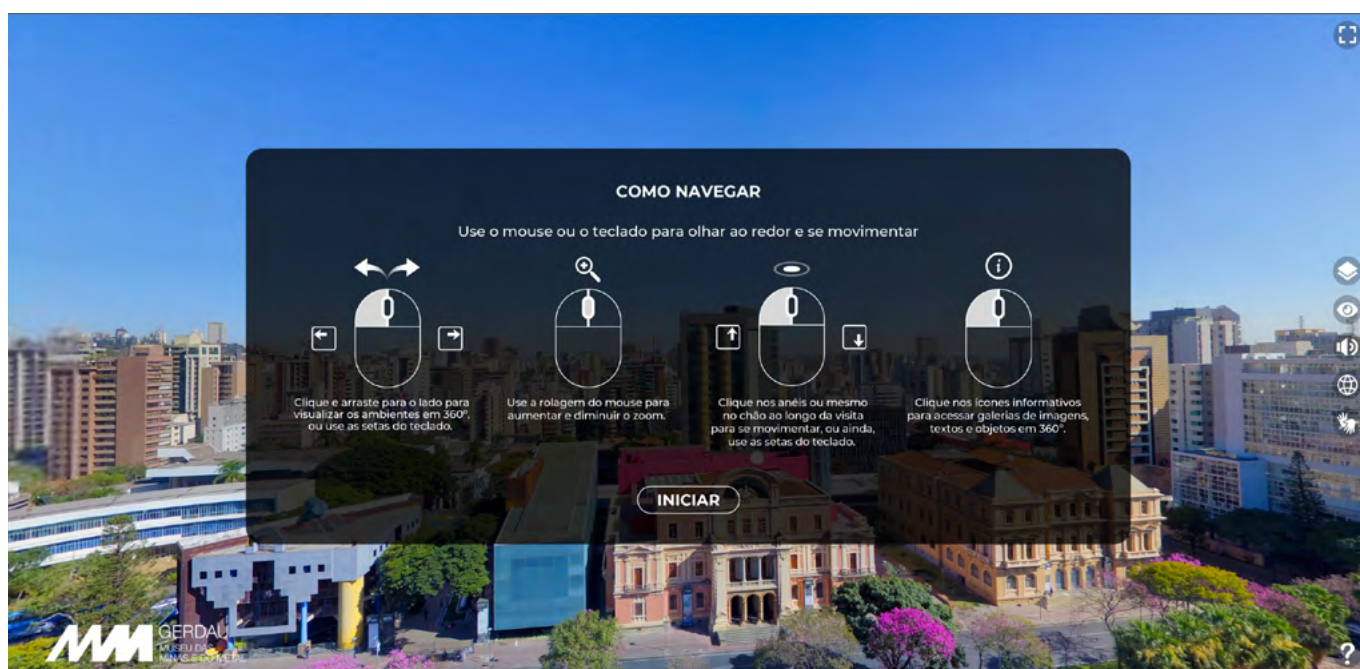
COMO NAVEGAR

Use o mouse ou o teclado para olhar ao redor e se movimentar

Clique e arraste para o lado para visualizar os ambientes em 360°, ou use as setas do teclado.

Use a rolagem do mouse para aumentar e diminuir o zoom.

Clique nos anéis ou mesmo no chão ao longo da visita para se movimentar, ou ainda, use as setas do teclado.

Clique nos ícones informativos para acessar galerias de imagens, textos e objetos em 360°.

INICIAR

MM GERDAU MUSEU DAS MINAS E DO METAL

?